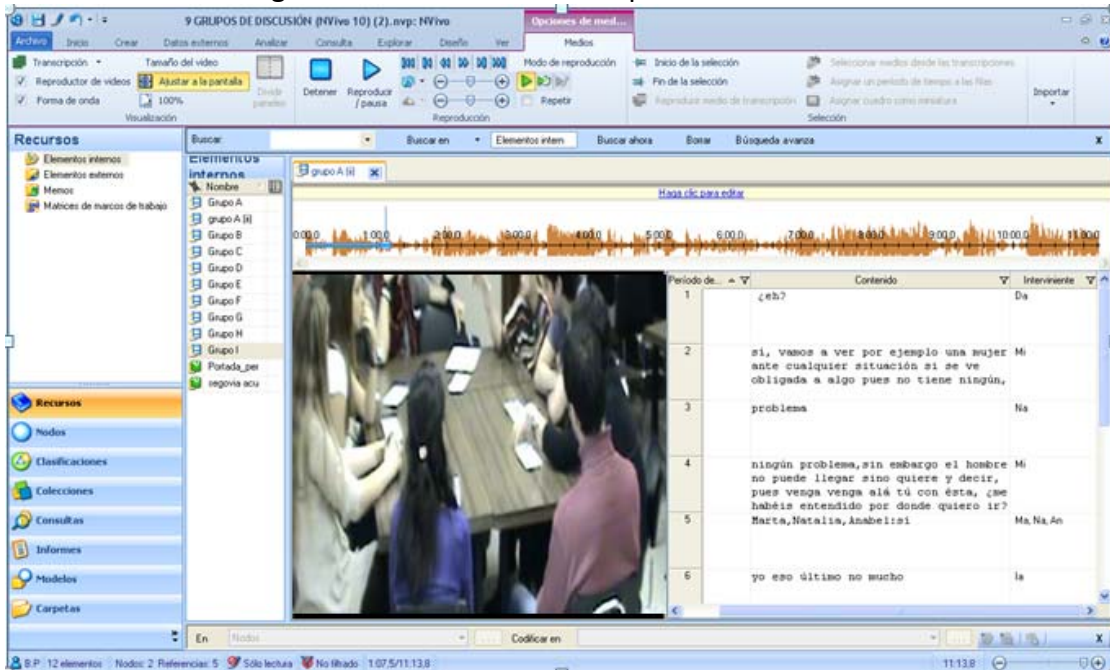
9 GRUPOS DE DISCUSIÓN (NVivo 10) (2).nvp: NVivo

Opciones de med...

Archivo Inicio Crear Datos externos Analizar Consulta Explorar Diseño Ver Medios

Transcripción
Reproductor de videos
Forma de onda
Tamaño del video
Ajustar a la pantalla
100%
Divide paneles
Visualización

Detener Reproducir / pausa
Modo de reproducción
Repetir
Reproducción

Inicio de la selección
Fin de la selección
Reproducir medio de transcripción
Seleccionar medios desde las transcripciones
Asignar un período de tiempo a las filas
Asignar cuadro como miniatura
Selección

Importar

Recursos
Elementos internos
Elementos externos
Memos
Matrices de marcos de trabajo

Buscar: Buscar en Elementos intern Buscar ahora Borrar Búsqueda avanza

Elementos internos
Nombre
Grupo A
grupo A (ii)
Grupo B
Grupo C
Grupo D
Grupo E
Grupo F
Grupo G
Grupo H
Grupo I
Portada_per
segovia acu

grupo A (ii)

Haga clic para editar

0:00,0 1:00,0 2:00,0 3:00,0 4:00,0 5:00,0 6:00,0 7:00,0 8:00,0 9:00,0 10:00,0 11:00,0

| Período de... | Contenido | Interviniente |
|---|---|---|
| 1 | ¿eh? | Da |
| 2 | si, vamos a ver por ejemplo una mujer ante cualquier situación si se ve obligada a algo pues no tiene ningún, | Mi |
| 3 | problema | Na |
| 4 | ningún problema,sin embargo el hombre no puede llegar sino quiere y decir, pues venga venga alá tú con ésta, ¿me habéis entendido por donde quiero ir? | Mi |
| 5 | Marta,Natalia,Anabel:si | Ma, Na, An |
| 6 | yo eso último no mucho | la |

Recursos
Nodos
Clasificaciones
Colecciones
Consultas
Informes
Modelos
Carpetas

En Nodos Codificar en

B.P 12 elementos Nodos: 2 Referencias: 5 Sólo lectura No filtrado 1:07.5/11:13.8 11:13.8